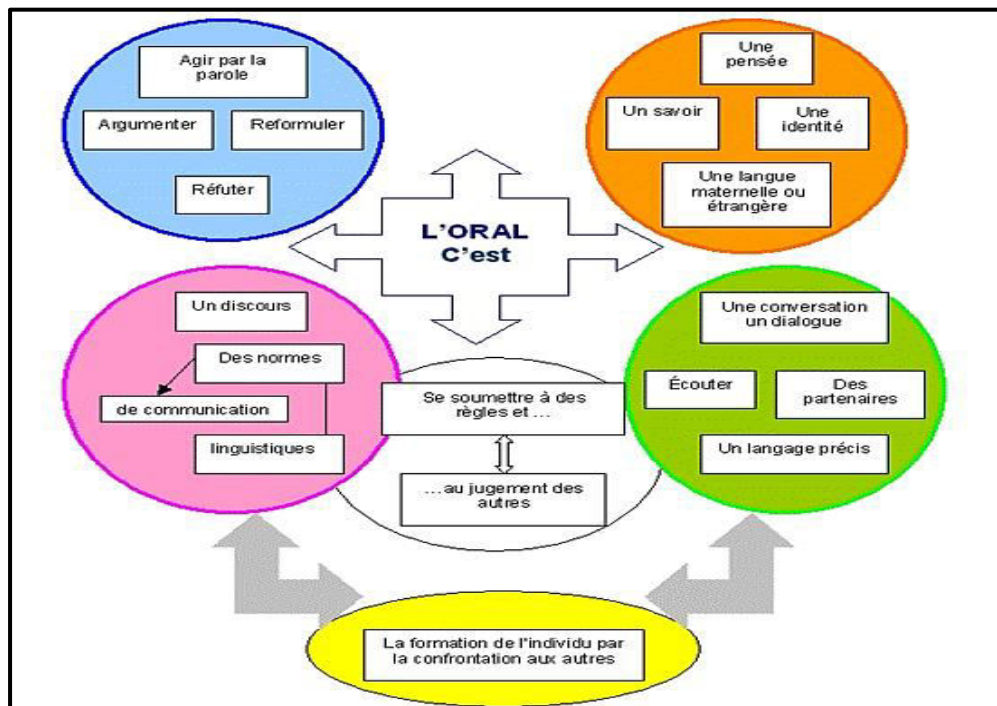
L'ORAL C'est

Agir par la parole

Argumenter

Reformuler

Réfuter

Une pensée

Un savoir

Une identité

Une langue maternelle ou étrangère

Un discours

Des normes

de communication

linguistiques

Se soumettre à des règles et ...

...au jugement des autres

Une conversation un dialogue

Écouter

Des partenaires

Un langage précis

La formation de l'individu par la confrontation aux autres